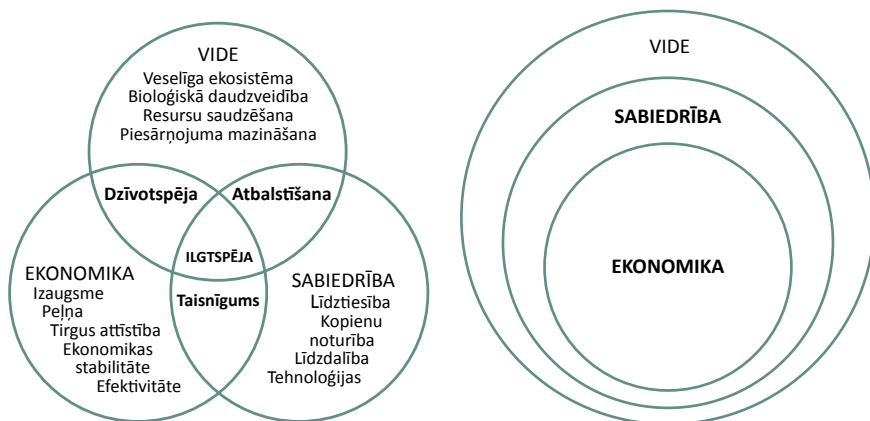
VIDE
Veselīga ekosistēma
Bioloģiskā daudzveidība
Resursu saudzēšana
Piesārņojuma mazināšana

Dzīvotspēja

Atbalstīšana

ILGTSPĒJA

Taisnīgums

EKONOMIKA
Izaugsme
Peļņa
Tirgus attīstība
Ekonomikas stabilitāte
Efektivitāte

SABIEDRĪBA
Līdztiesība
Kopienu noturība
Līdzdalība
Tehnoloģijas

VIDE

SABIEDRĪBA

EKONOMIKA